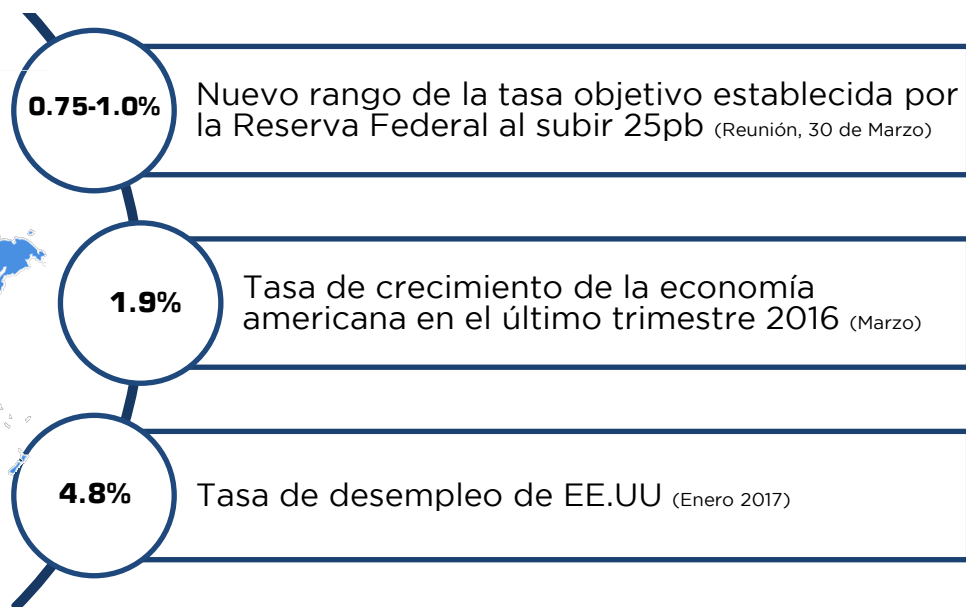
0.75-1.0%

Nuevo rango de la tasa objetivo establecida por la Reserva Federal al subir 25pb (Reunión, 30 de Marzo)

1.9%

Tasa de crecimiento de la economía americana en el último trimestre 2016 (Marzo)

4.8%

Tasa de desempleo de EE.UU (Enero 2017)